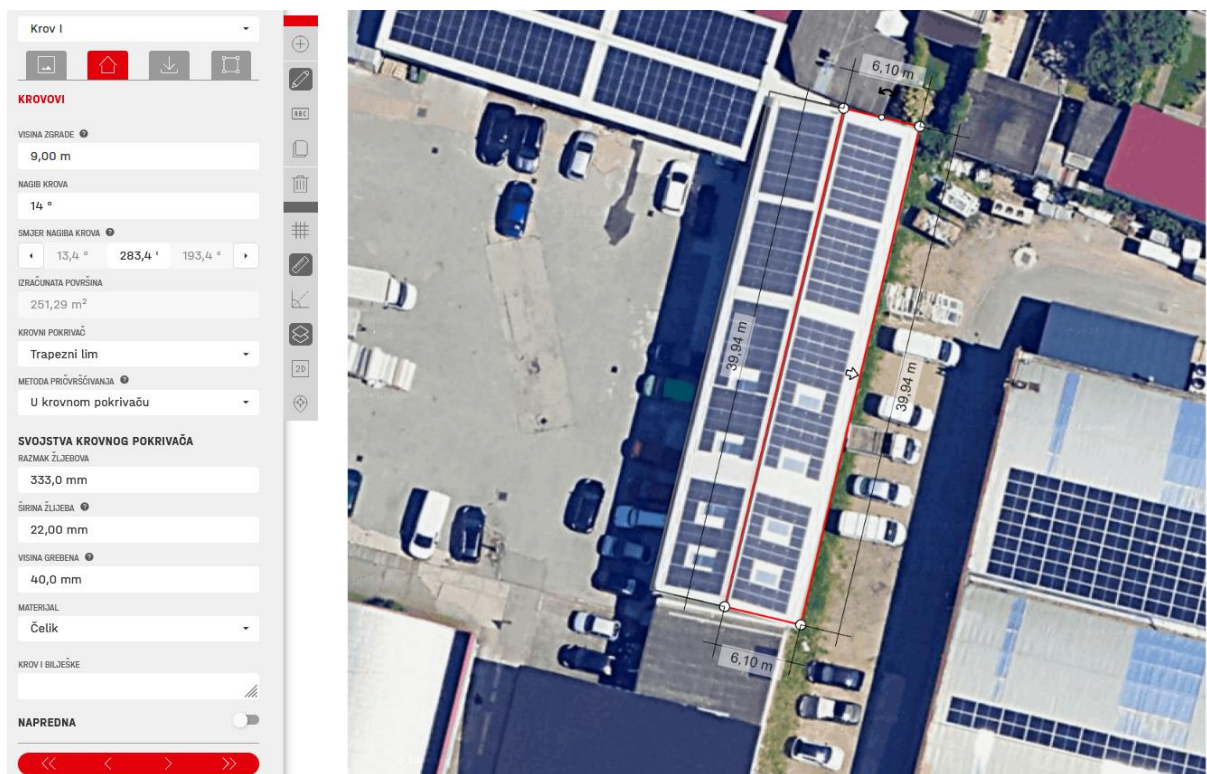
Krov I

KROVOVI

VISINA ZGRADE
9,00 m

NAGIB KROVA
14 °

SMJER NAGIBA KROVA
13,4 ° 283,4 ° 193,4 °

IZRAČUNATA POVRŠINA
251,29 m²

KROVNI POKRIVAČ
Trapezni lim

METODA PRIČVRŠĆIVANJA
U krovnom pokrivaču

SVOJSTVA KROVNOG POKRIVAČA
RAZMAK ŽLJEBOVA
333,0 mm

ŠIRINA ŽLIJEBA
22,00 mm

VISINA GREBENA
40,0 mm

MATERIJAL
Čelik

KROV I BILJEŠKE

NAPREDNA

ABC

2D

6,10 m
39,94 m
39,94 m
6,10 m